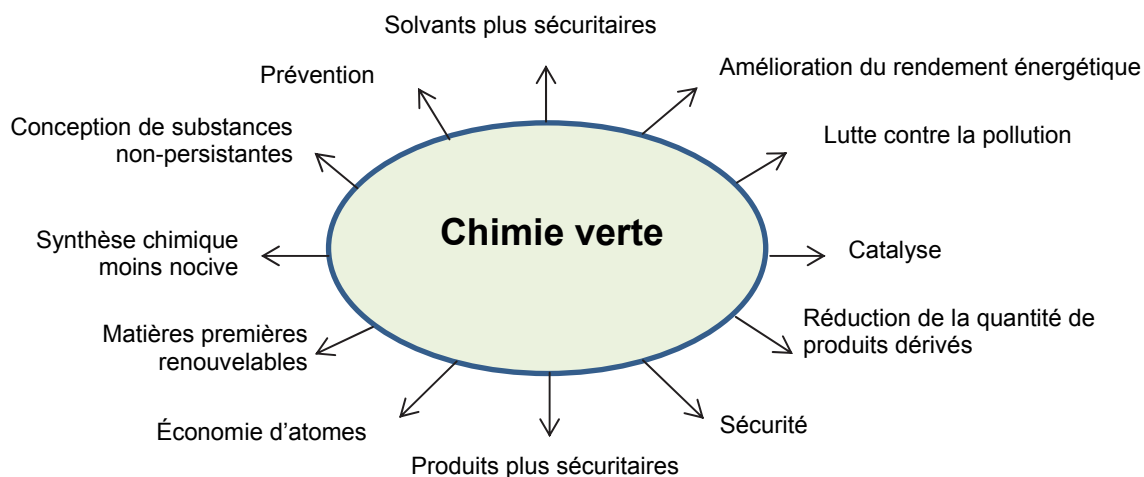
Solvants plus sécuritaires

Prévention

Amélioration du rendement énergétique

Conception de substances non-persistantes

Lutte contre la pollution

Chimie verte

Synthèse chimique moins nocive

Catalyse

Matières premières renouvelables

Réduction de la quantité de produits dérivés

Économie d'atomes

Sécurité

Produits plus sécuritaires